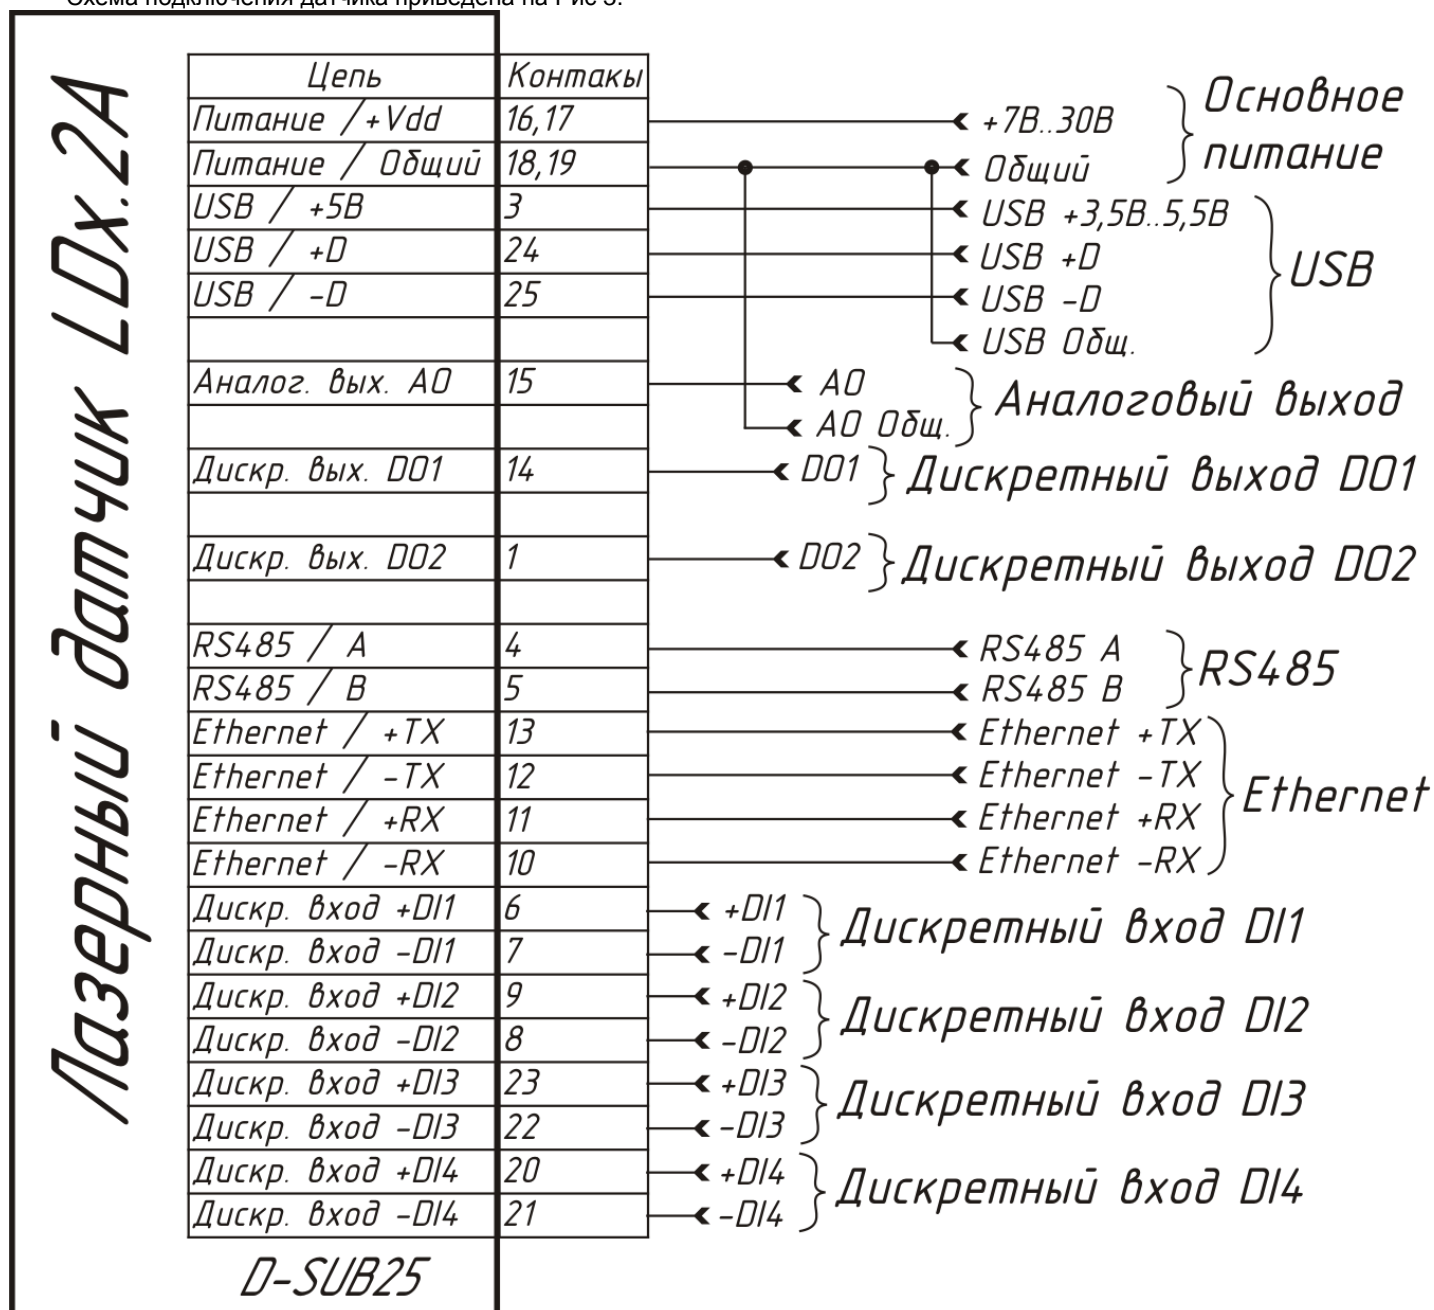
Схема подключения датчика приведена на Рис 3.

Лазерный датчик LDx.2A

| Цепь | Контакы |
|---|---|
| Питание / +Vdd | 16,17 |
| Питание / Общий | 18,19 |
| USB / +5В | 3 |
| USB / +D | 24 |
| USB / -D | 25 |
| | |
| Аналог. вых. АО | 15 |
| | |
| Дискр. вых. DO1 | 14 |
| | |
| Дискр. вых. DO2 | 1 |
| | |
| RS485 / A | 4 |
| RS485 / B | 5 |
| Ethernet / +TX | 13 |
| Ethernet / -TX | 12 |
| Ethernet / +RX | 11 |
| Ethernet / -RX | 10 |
| Дискр. вход +DI1 | 6 |
| Дискр. вход -DI1 | 7 |
| Дискр. вход +DI2 | 9 |
| Дискр. вход -DI2 | 8 |
| Дискр. вход +DI3 | 23 |
| Дискр. вход -DI3 | 22 |
| Дискр. вход +DI4 | 20 |
| Дискр. вход -DI4 | 21 |

D-SUB25

+7В..30В
Общий
Основное питание

USB +3,5В..5,5В
USB +D
USB -D
USB Общ.
USB

АО
АО Общ.
Аналоговый выход

DO1 Дискретный выход DO1

DO2 Дискретный выход DO2

RS485 A
RS485 B
RS485

Ethernet +TX
Ethernet -TX
Ethernet +RX
Ethernet -RX
Ethernet

+DI1
-DI1
Дискретный вход DI1

+DI2
-DI2
Дискретный вход DI2

+DI3
-DI3
Дискретный вход DI3

+DI4
-DI4
Дискретный вход DI4